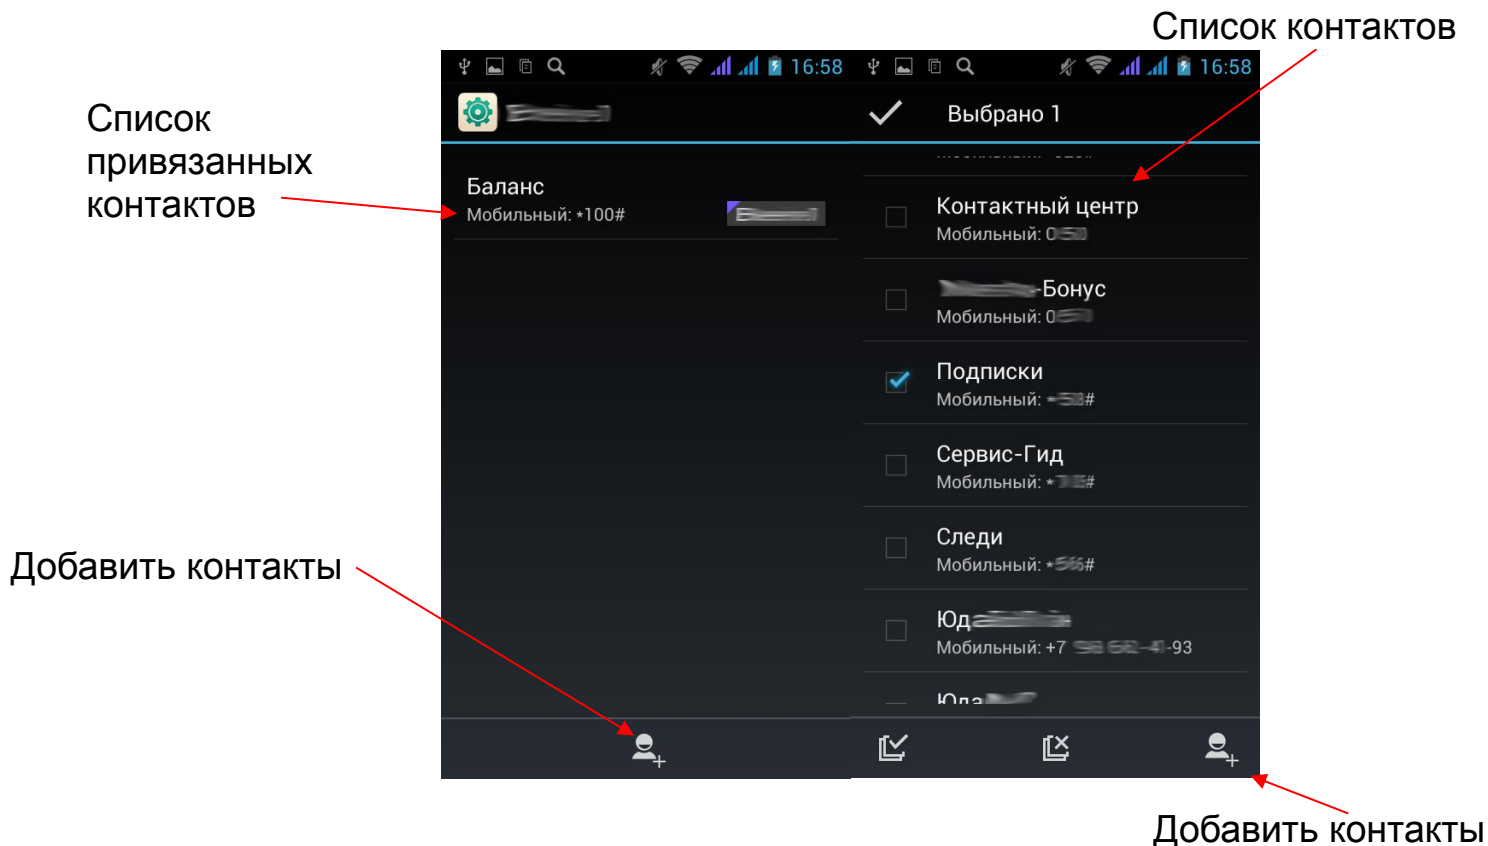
Список контактов

Список привязанных контактов

16:58

Баланс
Мобильный: *100#

16:58

Выбрано 1

Контактный центр
Мобильный: 0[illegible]

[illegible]-Бонус
Мобильный: 0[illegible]

Подписки
Мобильный: *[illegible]#

Сервис-Гид
Мобильный: *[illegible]#

Следи
Мобильный: *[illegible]#

Юд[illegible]
Мобильный: +7 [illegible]-93

Юла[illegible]

Добавить контакты

Добавить контакты